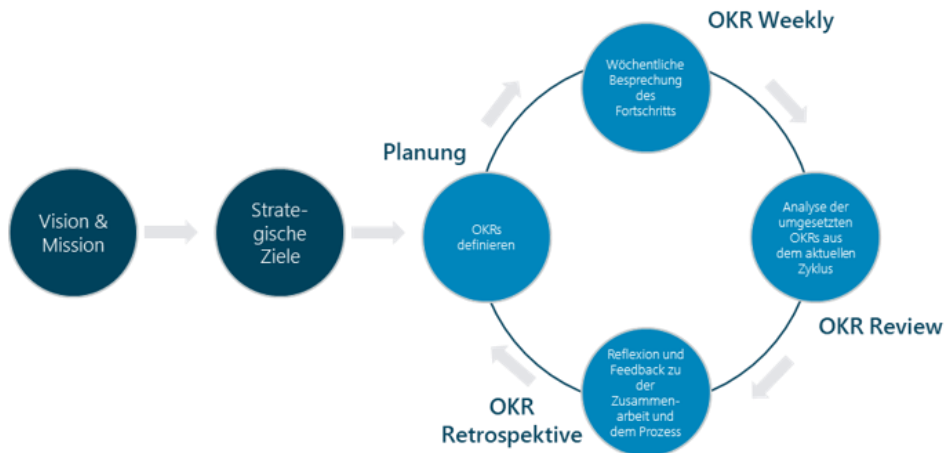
OKR Weekly

Vision & Mission

Strate-gische Ziele

Planung

OKRs definieren

Wöchentliche Besprechung des Fortschritts

Analyse der umgesetzten OKRs aus dem aktuellen Zyklus

OKR Review

Reflexion und Feedback zu der Zusammen-arbeit und dem Prozess

OKR Retrospektive